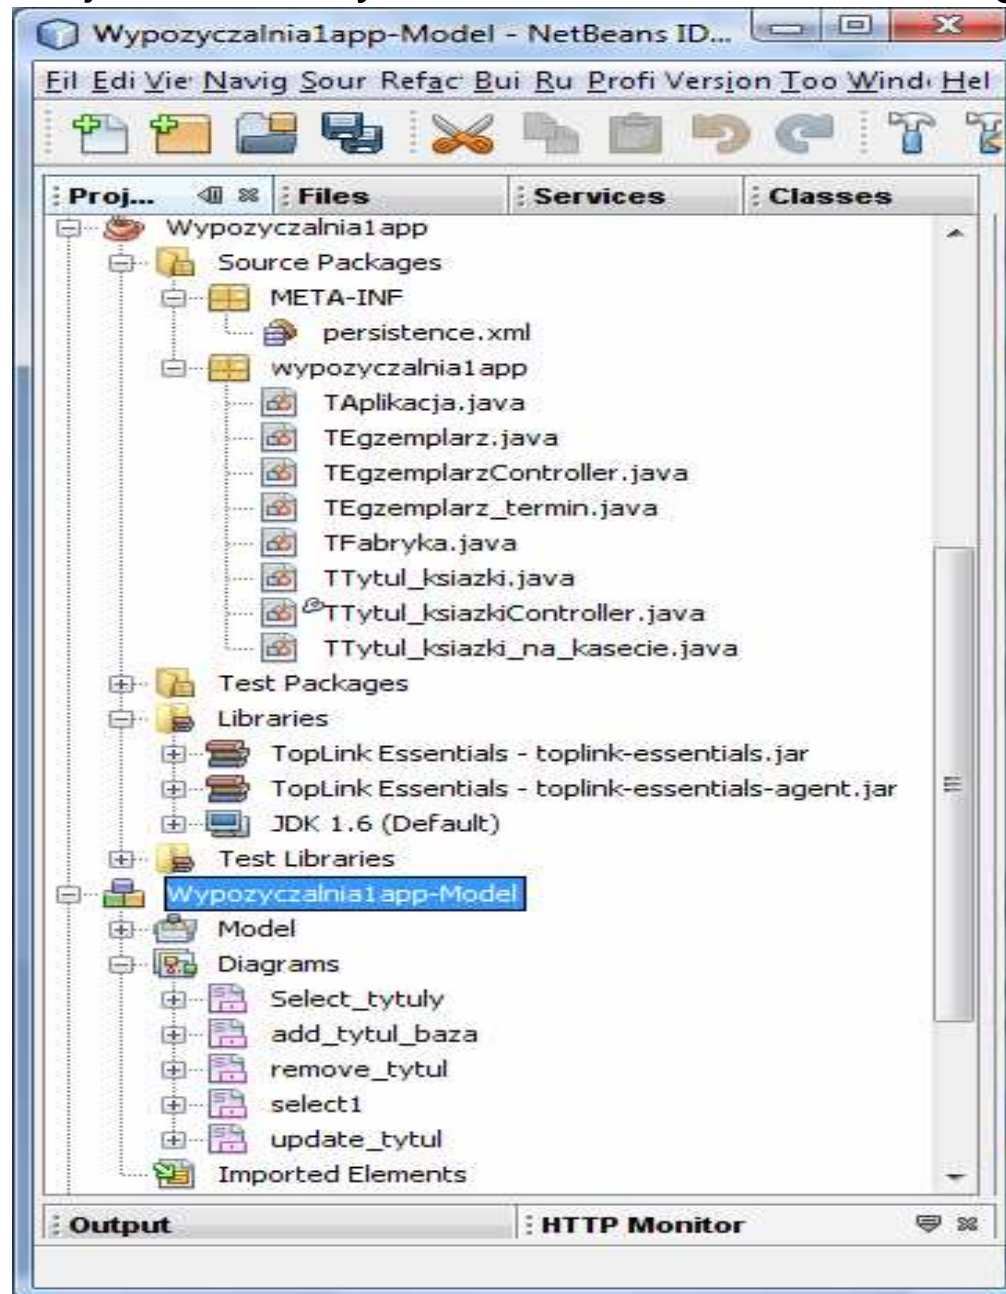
Wypozyczalnia1app-Model - NetBeans ID...

Fil Edi Vie Navig Sour Refac Bui Ru Profi Version Too Wind Hel

Proj... Files Services Classes

Wypozyczalnia1app
Source Packages
META-INF
persistence.xml
wypozyczalnia1app
TAplikacja.java
TEgzemplarz.java
TEgzemplarzController.java
TEgzemplarz_termin.java
TFabryka.java
TTytul_ksiazki.java
TTytul_ksiazkiController.java
TTytul_ksiazki_na_kasecie.java
Test Packages
Libraries
TopLink Essentials - toplink-essentials.jar
TopLink Essentials - toplink-essentials-agent.jar
JDK 1.6 (Default)
Test Libraries
Wypozyczalnia1app-Model
Model
Diagrams
Select_tytuly
add_tytul_baza
remove_tytul
select1
update_tytul
Imported Elements

Output HTTP Monitor